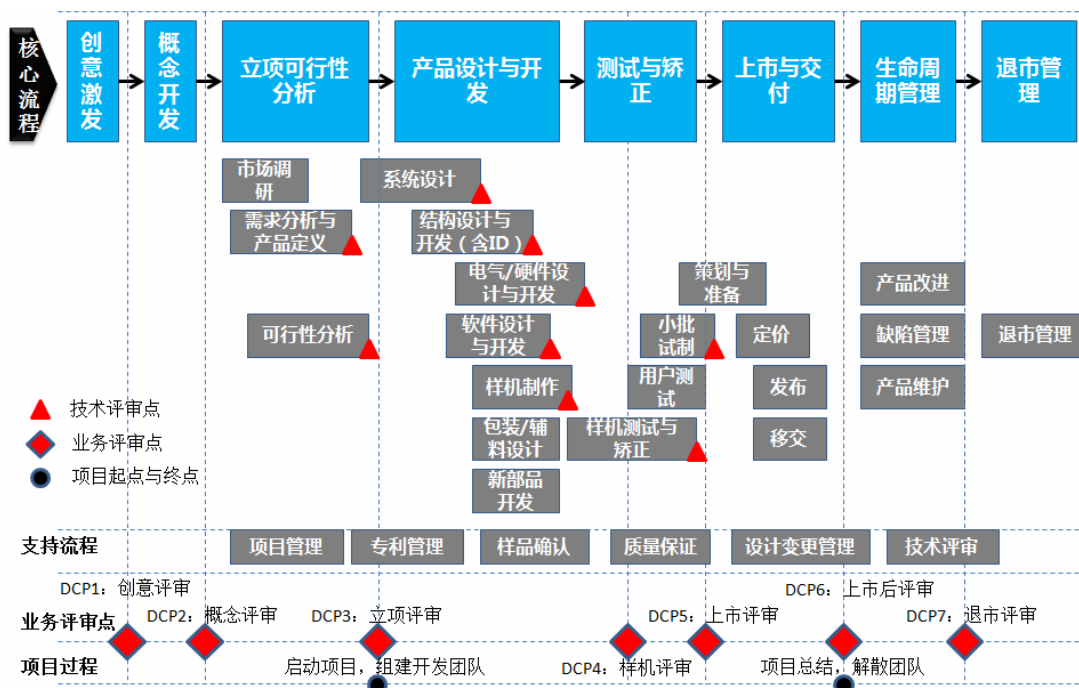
核心流程

创意激发

概念开发

立项可行性分析

产品设计与开发

测试与矫正

上市与交付

生命周期管理

退市管理

市场调研

需求分析与产品定义

可行性分析

系统设计

结构设计与开发（含ID）

电气/硬件设计与开发

软件设计与开发

样机制作

包装/辅料设计

新部品开发

小批试制

用户测试

样机测试与矫正

策划与准备

定价

发布

移交

产品改进

缺陷管理

产品维护

退市管理

技术评审点

业务评审点

项目起点与终点

支持流程

项目管理

专利管理

样品确认

质量保证

设计变更管理

技术评审

DCP1：创意评审

DCP6：上市后评审

业务评审点

DCP2：概念评审

DCP3：立项评审

DCP5：上市评审

DCP7：退市评审

项目过程

启动项目，组建开发团队

DCP4：样机评审

项目总结，解散团队